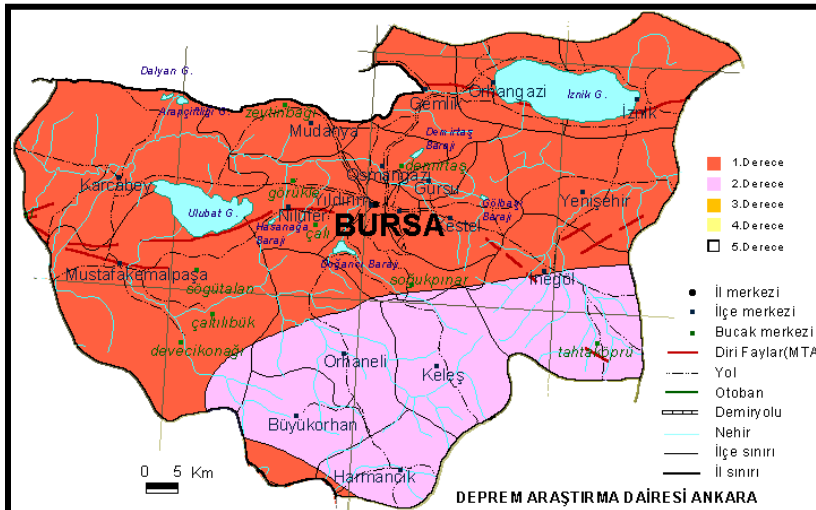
Dalyan G.

Araçitliği G.

zeytinbağı

Mudanya

Gemlik

Orhangazi

İznik G.

İznik

Demirtaş Barajı

demirtaş

Osmangazi

Gürsu

Karacabey

görükle

Yıldırım

Ulubat G.

Nilüfer

BURSA

Gölbaşı Barajı

Kestel

Yenişehir

Hasanağa Barajı

çalı

Doğancı Barajı

Mustafakemalpaşa

soğukpınar

İnegöl

söğütalan

çaltılıbük

devecikonağı

Orhaneli

Keleş

tahtaköprü

Büyükorhan

Harmancık

0 5 Km

1.Derece
2.Derece
3.Derece
4.Derece
5.Derece

İl merkezi
İlçe merkezi
Bucak merkezi
Diri Faylar(MTA
Yol
Otoban
Demiryolu
Nehir
İlçe sınırı
İl sınırı

DEPREM ARAŞTIRMA DAİRESİ ANKARA